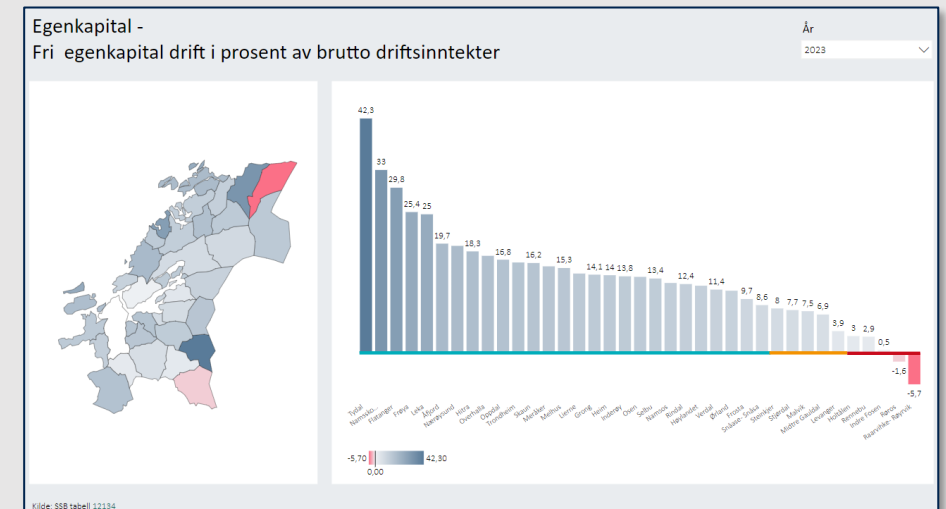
Egenkapital -
Fri egenkapital drift i prosent av brutto driftsinntekter

År
2023

42,3
33
29,8
25,4
25
19,7
18,3
16,8
16,2
15,3
14,1
14
13,8
13,4
12,4
11,4
9,7
8,6
8
7,7
7,5
6,9
3,9
3
2,9
0,5
-1,6
-5,7

Tydal
Namsskogan
Flatanger
Frøya
Leka
Åfjord
Nærøysund
Hitra
Overhalla
Oppdal
Trondheim
Skaun
Meråker
Melhus
Lierne
Grong
Heim
Inderøy
Osen
Selbu
Namsos
Rindal
Høylandet
Verdal
Ørland
Frosta
Snåase- Snåsa
Steinkjer
Stjørdal
Malvik
Midtre Gauldal
Levanger
Holtålen
Rennebu
Indre Fosen
Røros
Raarvihke- Røyrvik

-5,70
0,00
42,30

Kilde: SSB tabell 12134